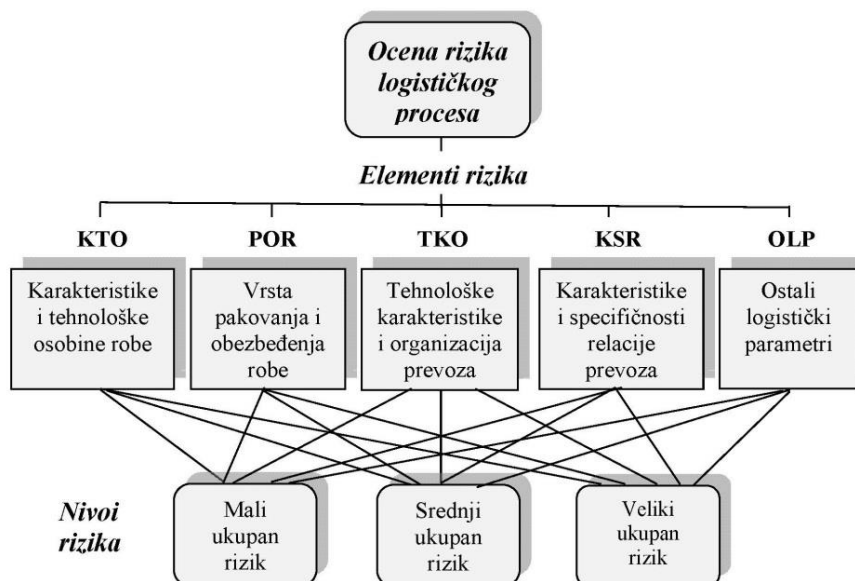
Ocena rizika logističkog procesa

Elementi rizika

KTO

POR

TKO

KSR

OLP

Karakteristike i tehnološke osobine robe

Vrsta pakovanja i obezbeđenja robe

Tehnološke karakteristike i organizacija prevoza

Karakteristike i specifičnosti relacije prevoza

Ostali logistički parametri

Nivoi rizika

Mali ukupan rizik

Srednji ukupan rizik

Veliki ukupan rizik